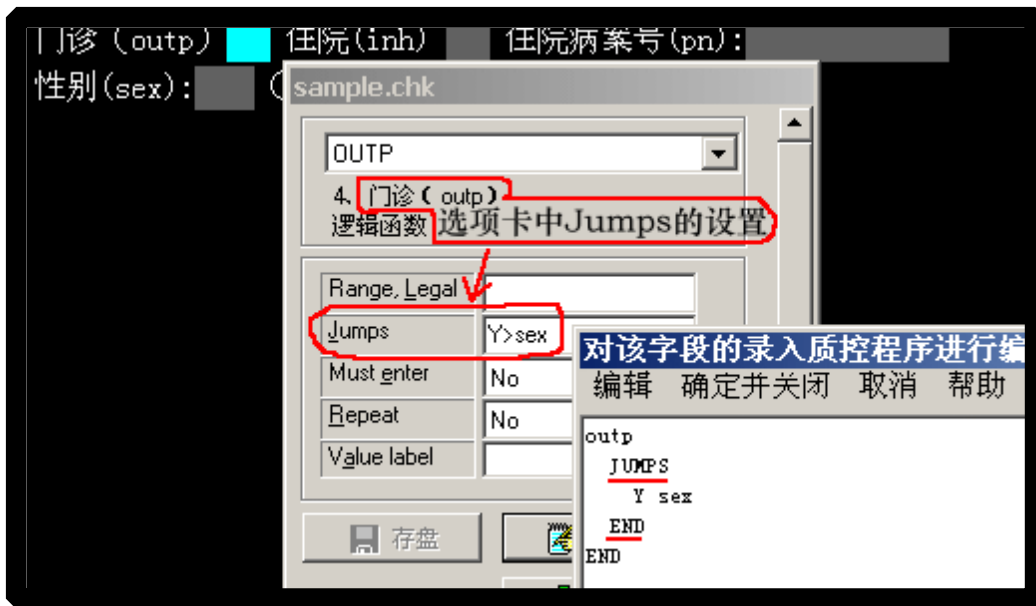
门诊（outp） 住院(inh) 住院病案号(pn):
性别(sex): (

sample.chk

OUTP

4、门诊（outp）
逻辑函数

选项卡中Jumps的设置

| Range, Legal | |
|---|---|
| Jumps | Y>sex |
| Must enter | No |
| Repeat | No |
| Value label | |

存盘

对该字段的录入质控程序进行编

编辑 确定并关闭 取消 帮助

outp
JUMPS
Y sex
END
END